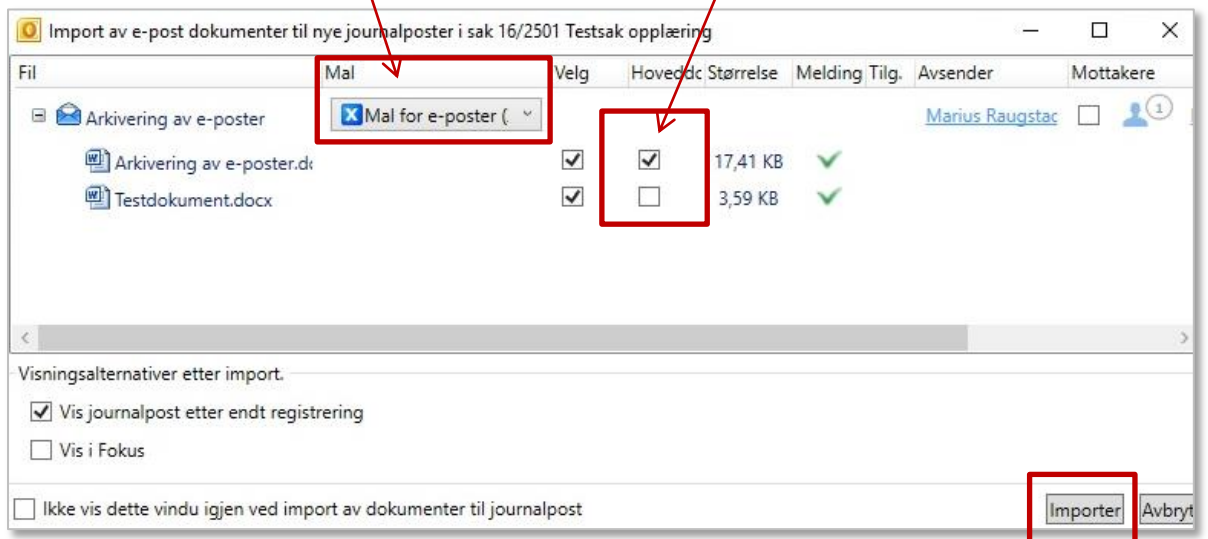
Import av e-post dokumenter til nye journalposter i sak 16/2501 Testsak opplæring

| Fil | Mal | Velg | Hoveddc | Størrelse | Melding | Tilg. | Avsender | Mottakere |
|---|---|---|---|---|---|---|---|---|
| Arkivering av e-poster | Mal for e-poster ( | | | | | | Marius Raugstac | 1 |
| Arkivering av e-poster.dc | | ☑ | ☑ | 17,41 KB | ✓ | | | |
| Testdokument.docx | | ☑ | ☐ | 3,59 KB | ✓ | | | |

Visningsalternativer etter import.

☑ Vis journalpost etter endt registrering

☐ Vis i Fokus

☐ Ikke vis dette vindu igjen ved import av dokumenter til journalpost

Importer

Avbryt